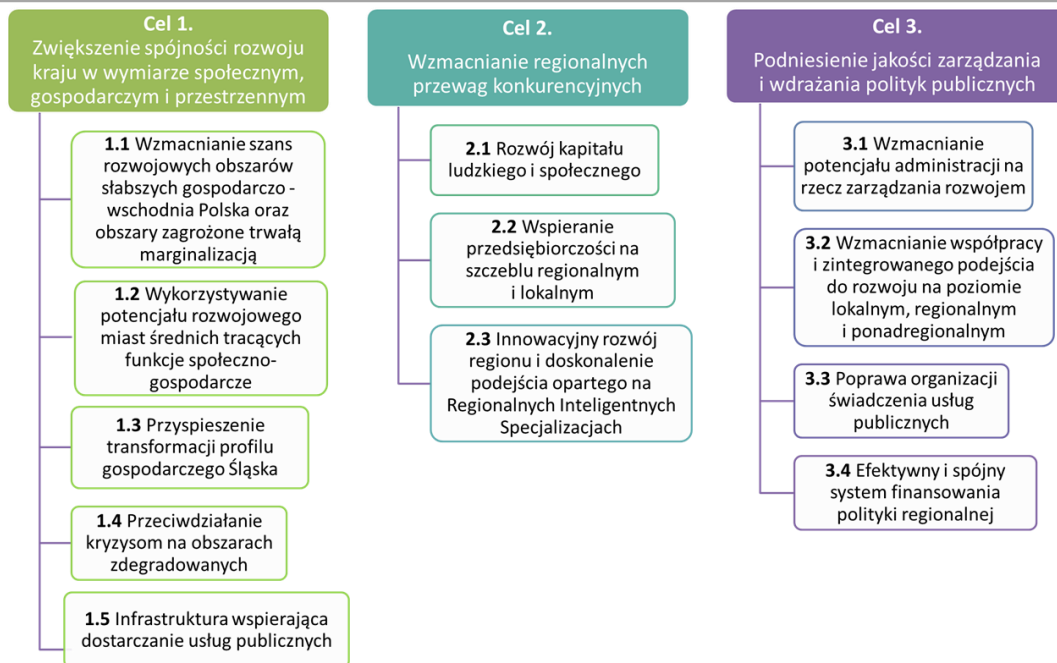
Cel 1.
Zwiększenie spójności rozwoju kraju w wymiarze społecznym, gospodarczym i przestrzennym

1.1 Wzmacnianie szans rozwojowych obszarów słabszych gospodarczo - wschodnia Polska oraz obszary zagrożone trwałą marginalizacją

1.2 Wykorzystywanie potencjału rozwojowego miast średnich tracących funkcje społeczno-gospodarcze

1.3 Przyspieszenie transformacji profilu gospodarczego Śląska

1.4 Przeciwdziałanie kryzysom na obszarach zdegradowanych

1.5 Infrastruktura wspierająca dostarczanie usług publicznych

Cel 2.
Wzmacnianie regionalnych przewag konkurencyjnych

2.1 Rozwój kapitału ludzkiego i społecznego

2.2 Wspieranie przedsiębiorczości na szczeblu regionalnym i lokalnym

2.3 Innowacyjny rozwój regionu i doskonalenie podejścia opartego na Regionalnych Inteligentnych Specjalizacjach

Cel 3.
Podniesienie jakości zarządzania i wdrażania polityk publicznych

3.1 Wzmacnianie potencjału administracji na rzecz zarządzania rozwojem

3.2 Wzmacnianie współpracy i zintegrowanego podejścia do rozwoju na poziomie lokalnym, regionalnym i ponadregionalnym

3.3 Poprawa organizacji świadczenia usług publicznych

3.4 Efektywny i spójny system finansowania polityki regionalnej